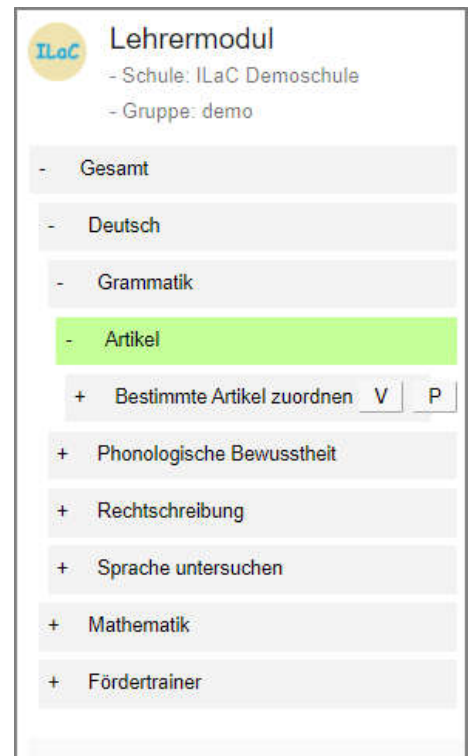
ILaC

Lehrermodul
- Schule: ILaC Demoschule
- Gruppe: demo

- Gesamt
- Deutsch
- Grammatik
- Artikel
+ Bestimmte Artikel zuordnen V P
+ Phonologische Bewusstheit
+ Rechtschreibung
+ Sprache untersuchen
+ Mathematik
+ Fördertrainer